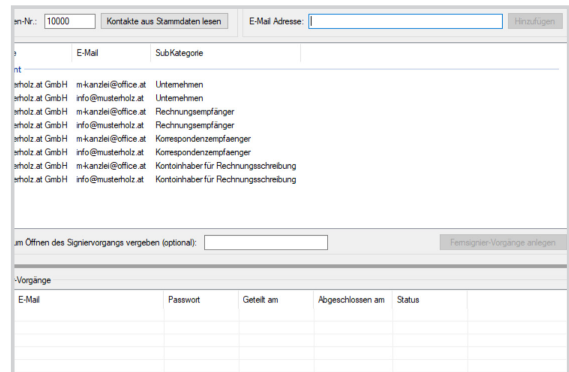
en-Nr.: 10000 Kontakte aus Stammdaten lesen

E-Mail Adresse: Hinzufügen

| e | E-Mail | SubKategorie |
|---|---|---|
| nt | | |
| erholz.at GmbH | m-kanzlei@office.at | Unternehmen |
| erholz.at GmbH | info@musterholz.at | Unternehmen |
| erholz.at GmbH | m-kanzlei@office.at | Rechnungsempfänger |
| erholz.at GmbH | info@musterholz.at | Rechnungsempfänger |
| erholz.at GmbH | m-kanzlei@office.at | Korrespondenzempfaenger |
| erholz.at GmbH | info@musterholz.at | Korrespondenzempfaenger |
| erholz.at GmbH | m-kanzlei@office.at | Kontoinhaber für Rechnungsschreibung |
| erholz.at GmbH | info@musterholz.at | Kontoinhaber für Rechnungsschreibung |

um Öffnen des Signiervorgangs vergeben (optional):

Fernsignier-Vorgänge anlegen

-Vorgänge

| E-Mail | Passwort | Geteilt am | Abgeschlossen am | Status |
|---|---|---|---|---|